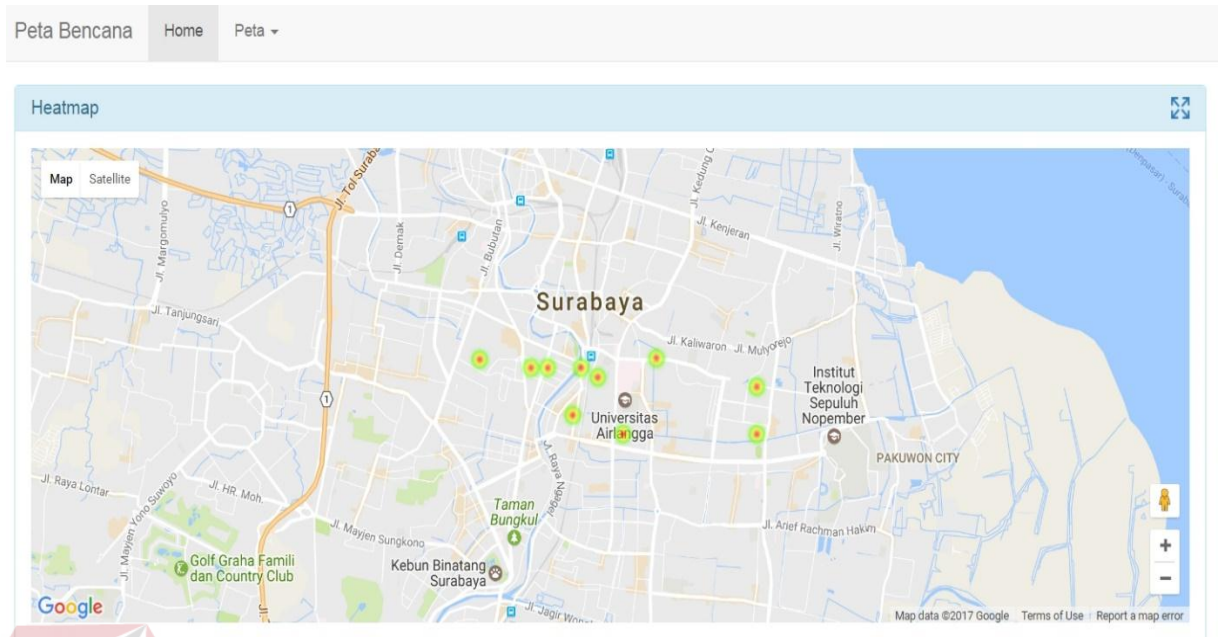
Peta Bencana Home Peta ▾

Heatmap

Map Satellite

Jl. Tol Surabaya

Jl. Margomulyo

Jl. Demak

Jl. Bubutan

Jl. Kedung

Jl. Kenjeran

Jl. Wiratno

Jl. Tanjungsari

Surabaya

Jl. Kaliwaron Jl. Mulyorejo

Institut Teknologi Sepuluh Nopember

Universitas Airlangga

PAKUWON CITY

Jl. Raya Lontar

Jl. HR. Moh.

Jl. Mayjen Yono Suwoyo

Jl. Raya Nginden

Taman Bungkul

Jl. Arief Rachman Hakim

Jl. Mayjen Sungkono

Golf Graha Famili dan Country Club

Kebun Binatang Surabaya

Jl. Jagir Wonokromo

Google

Map data ©2017 Google Terms of Use Report a map error